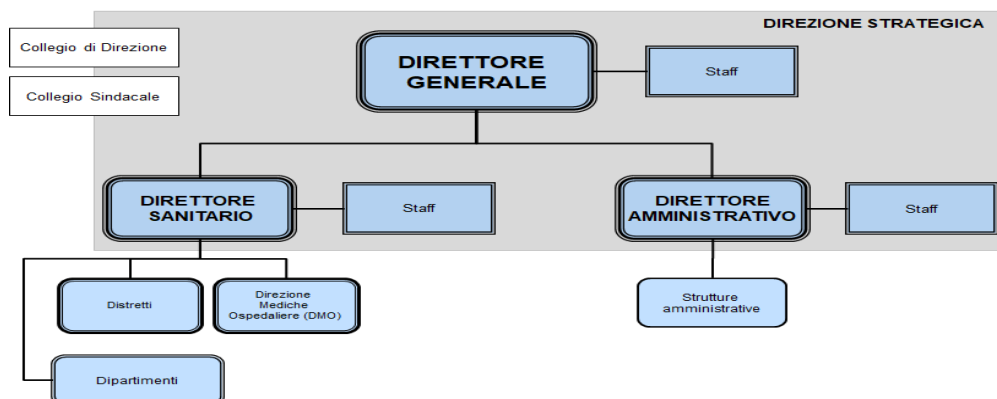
DIREZIONE STRATEGICA

Collegio di Direzione

Collegio Sindacale

DIRETTORE GENERALE

Staff

DIRETTORE SANITARIO

Staff

DIRETTORE AMMINISTRATIVO

Staff

Distretti

Direzione Mediche Ospedaliere (DMO)

Strutture amministrative

Dipartimenti